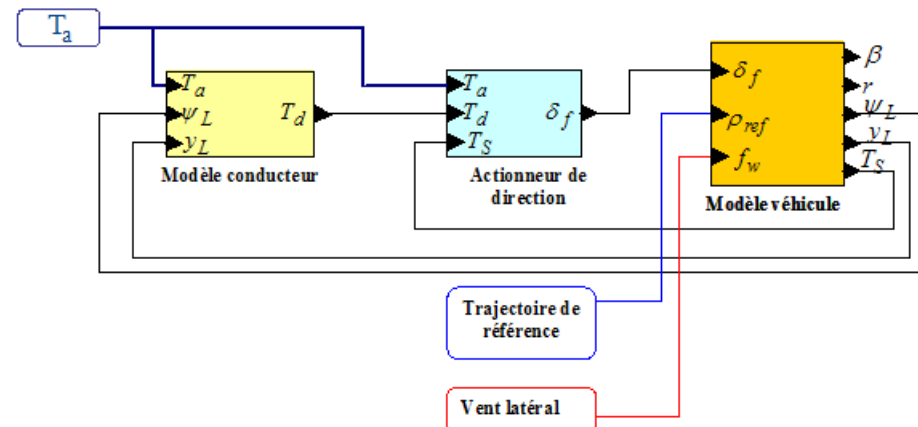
$T_a$

$T_a$
$\psi_L$
$y_L$
$T_d$
Modèle conducteur

$T_a$
$T_d$
$T_S$
$\delta_f$
Actionneur de direction

$\delta_f$
$\rho_{ref}$
$f_w$
$\beta$
$r$
$\psi_L$
$y_L$
$T_S$
Modèle véhicule

Trajectoire de référence

Vent latéral